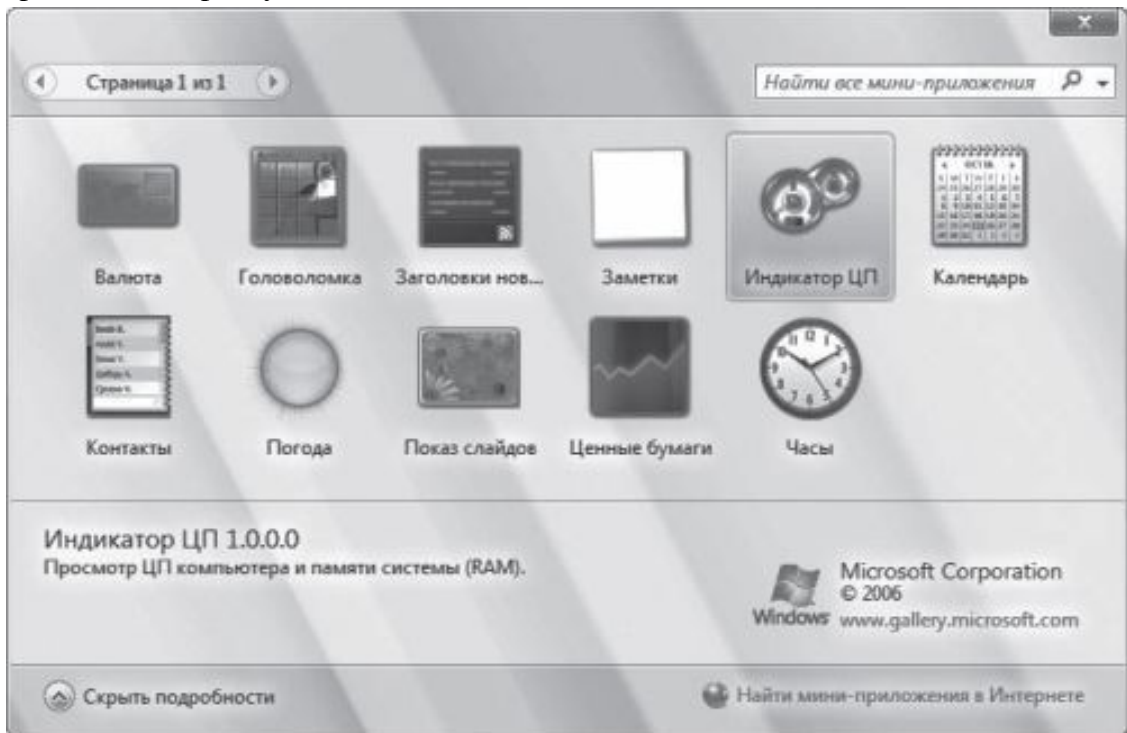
Страница 1 из 1

Найти все мини-приложения

Валюта

Головоломка

Заголовки нов...

Заметки

Индикатор ЦП

Календарь

Контакты

Погода

Показ слайдов

Ценные бумаги

Часы

Индикатор ЦП 1.0.0.0

Просмотр ЦП компьютера и памяти системы (RAM).

Windows

Microsoft Corporation
© 2006
www.gallery.microsoft.com

Скрыть подробности

Найти мини-приложения в Интернете